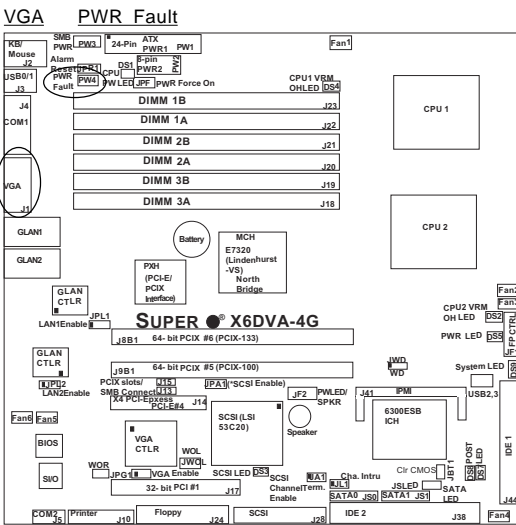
VGA PWR Fault

KB/ Mouse
SMB PWR
PW3
24-Pin ATX PWR1
PW1
Fan1
USB0/1 J3
J2
Alarm Reset
PWR Fault
PW4
CPU PW LED
DS1
JPF
8-pin PWR2
PW2
PWR Force On
CPU1 VRM OHLED
DS4
J4
COM1
DIMM 1B
J23
CPU 1
DIMM 1A
J22
DIMM 2B
J21
DIMM 2A
J20
VGA
J1
DIMM 3B
J19
DIMM 3A
J18
GLAN1
CPU 2
GLAN2
Battery
MCH E7320 (Lindenhurst -VS) North Bridge
PXH (PCI-E/ PCIX Interface)
GLAN CTLR
JPL1
LAN1Enable
CPU2 VRM OH LED
DS2
Fan3
Fan4
FP CTRL
JF1
PWR LED
DS5
SUPER ® X6DVA-4G
J9B1
64- bit PCIX #6 (PCIX-133)
JWD
WD
System LED
DS6
GLAN CTLR
J9B1
64- bit PCIX #5 (PCIX-100)
JPL2
LAN2Enable
PCIX slots/ SMB Connect
J15
J13
JPA1
(*SCSI Enable)
X4 PCI-Epxess PCI-E#4
J14
JF2
PWLED/ SPKR
J41
IPMI
USB2,3
Fan6
Fan5
Speaker
6300ESB ICH
BIOS
VGA CTLR
SCSI (LSI 53C20)
WOL
JWOL
IDE 1
SI/O
WOR
JPG1
VGA Enable
SCSI LED
DS3
JBT1
Clr CMOS
POST LED
DS8
DS7
32- bit PCI #1
J17
SCSI Channel Term. Enable
JA1
JL1
Cha. Intru
JSLED
SATA LED
J44
SATA0
JS0
SATA1
JS1
COM2 J5
Printer
J10
Floppy
J24
SCSI
J28
IDE 2
J38
Fan4